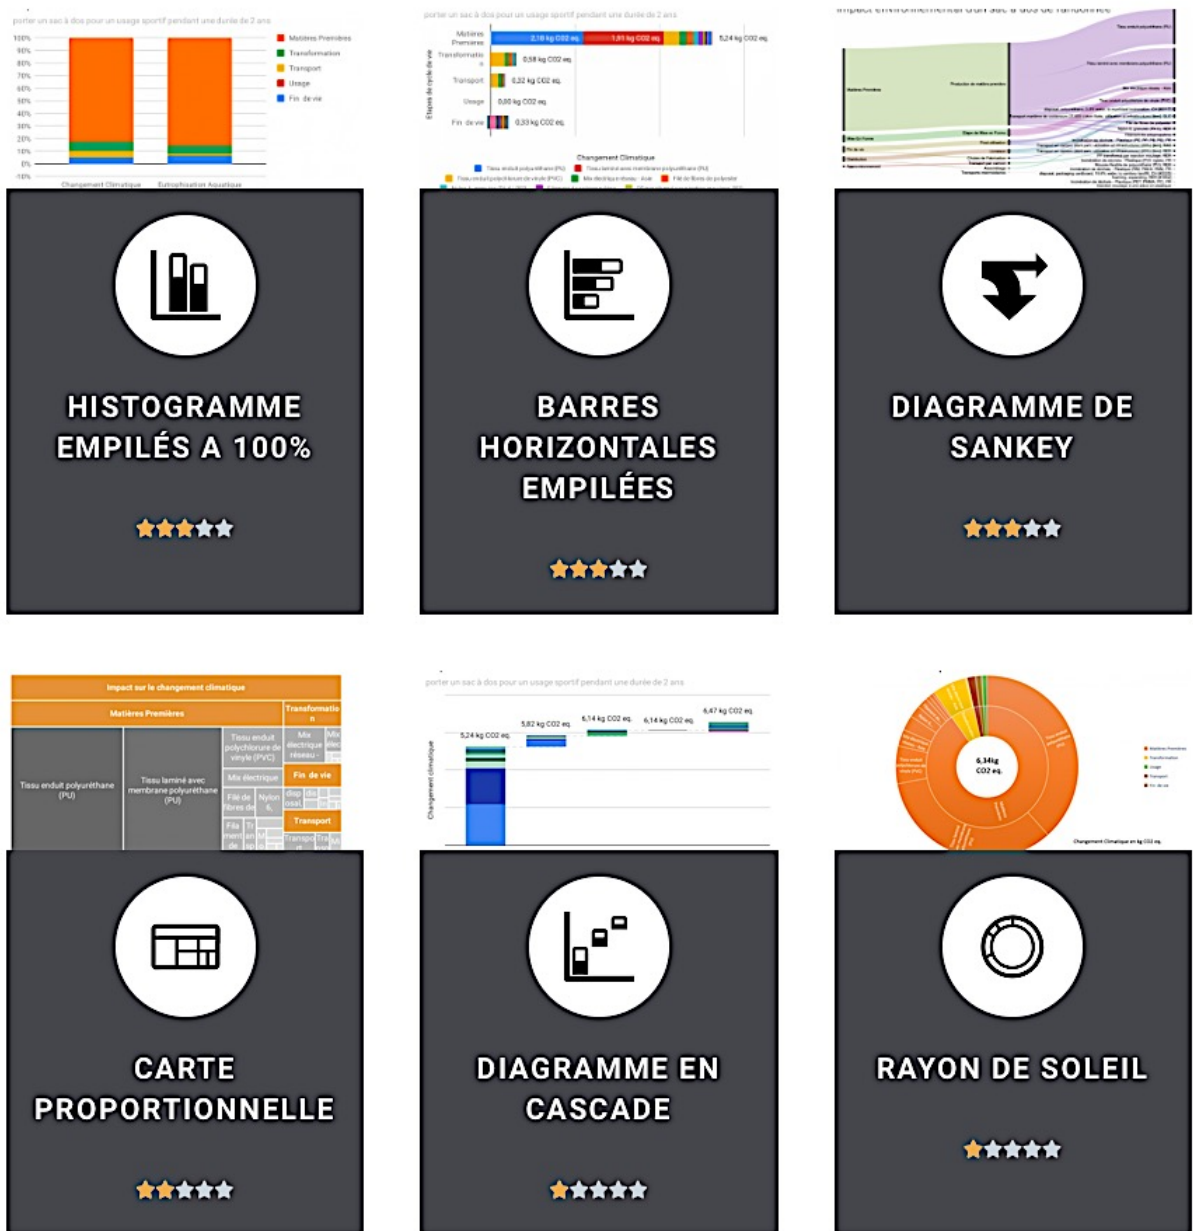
porter un sac à dos pour un usage sportif pendant une durée de 2 ans

100%
90%
80%
70%
60%
50%
40%
30%
20%
10%
0%
-10%

Matières Premières
Transformation
Transport
Usage
Fin de vie

Changement Climatique
Eutrophisation Aquatique

HISTOGRAMME EMPILÉS A 100%

porter un sac à dos pour un usage sportif pendant une durée de 2 ans

Étapes de cycle de vie

Matières Premières
Transformation
Transport
Usage
Fin de vie

2,18 kg CO2 eq.
1,01 kg CO2 eq.
5,24 kg CO2 eq.
0,58 kg CO2 eq.
0,32 kg CO2 eq.
0,00 kg CO2 eq.
0,33 kg CO2 eq.

Changement Climatique

Tissu enduit polyuréthane (PU)
Tissu laminé avec membrane polyuréthane (PU)
Tissu enduit polychlorure de vinyle (PVC)
Mix électrique réseau - Asie
Fil de fibres de polyester

BARRES HORIZONTALES EMPILÉES

Impact environnemental d'un sac à dos de randonnée

Matières Premières
Production de matières premières
Mise En Forme
Étape de Mise en Forme
Fin de vie
Distribution
Approvisionnement

DIAGRAMME DE SANKEY

Impact sur le changement climatique
Matières Premières
Transformation
Tissu enduit polyuréthane (PU)
Tissu laminé avec membrane polyuréthane (PU)
Tissu enduit polychlorure de vinyle (PVC)
Mix électrique réseau -
Mix électrique
Fil de fibres de
Nylon 6,
Fin de vie
Transport

CARTE PROPORTIONNELLE

porter un sac à dos pour un usage sportif pendant une durée de 2 ans

Changement climatique

5,24 kg CO2 eq.
5,82 kg CO2 eq.
6,14 kg CO2 eq.
6,14 kg CO2 eq.
6,47 kg CO2 eq.

DIAGRAMME EN CASCADE

6,34kg CO2 eq.

Matières Premières
Transformation
Usage
Transport
Fin de vie

Changement Climatique en kg CO2 eq.

RAYON DE SOLEIL